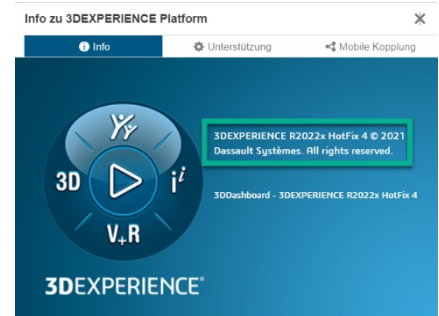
Info zu 3DEXPERIENCE Platform
×
Info
Unterstützung
Mobile Kopplung

3DEXPERIENCE R2022x HotFix 4 © 2021 Dassault Systèmes. All rights reserved.

3D
$i^i$
V+R

3DDashboard - 3DEXPERIENCE R2022x HotFix 4

3DEXPERIENCE®